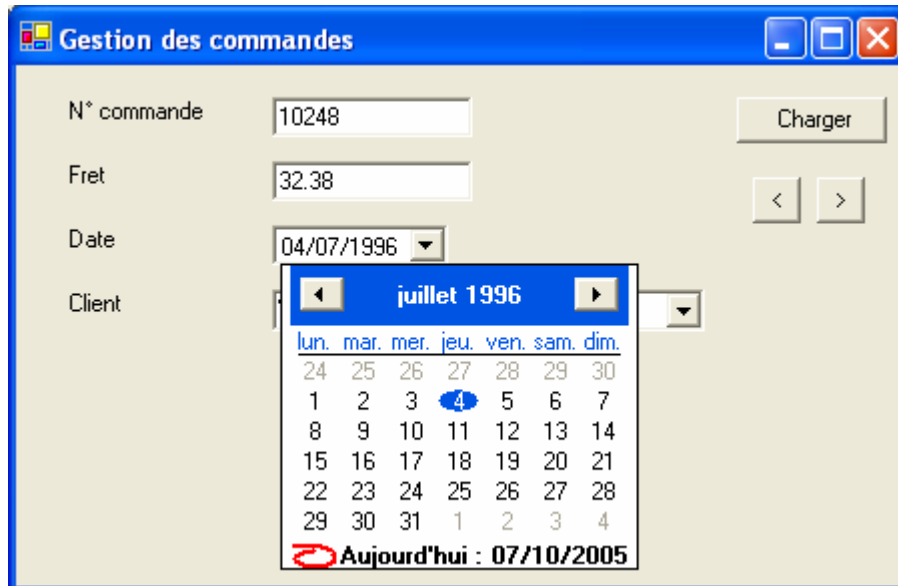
Gestion des commandes

N° commande 10248

Fret 32.38

Date 04/07/1996

Client

Charger

< >

juillet 1996

| lun. | mar. | mer. | jeu. | ven. | sam. | dim. |
|---|---|---|---|---|---|---|
| 24 | 25 | 26 | 27 | 28 | 29 | 30 |
| 1 | 2 | 3 | 4 | 5 | 6 | 7 |
| 8 | 9 | 10 | 11 | 12 | 13 | 14 |
| 15 | 16 | 17 | 18 | 19 | 20 | 21 |
| 22 | 23 | 24 | 25 | 26 | 27 | 28 |
| 29 | 30 | 31 | 1 | 2 | 3 | 4 |

Aujourd'hui : 07/10/2005